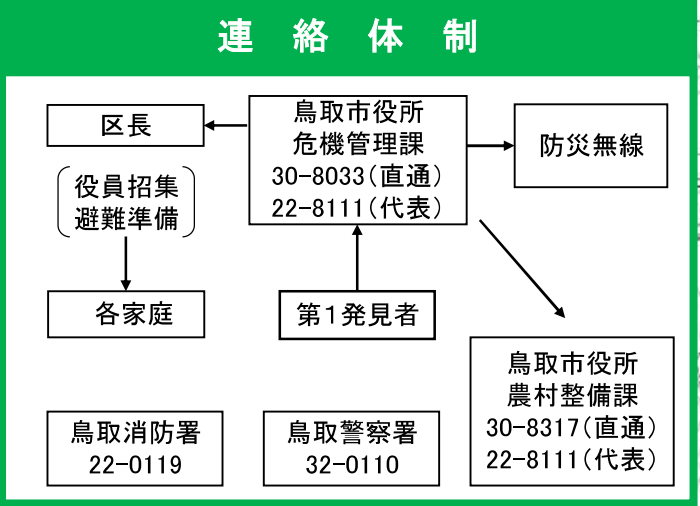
連絡体制

鳥取市役所
危機管理課
30-8033(直通)
22-8111(代表)

区長

防災無線

役員招集
避難準備

各家庭

第1発見者

鳥取市役所
農村整備課
30-8317(直通)
22-8111(代表)

鳥取消防署
22-0119

鳥取警察署
32-0110